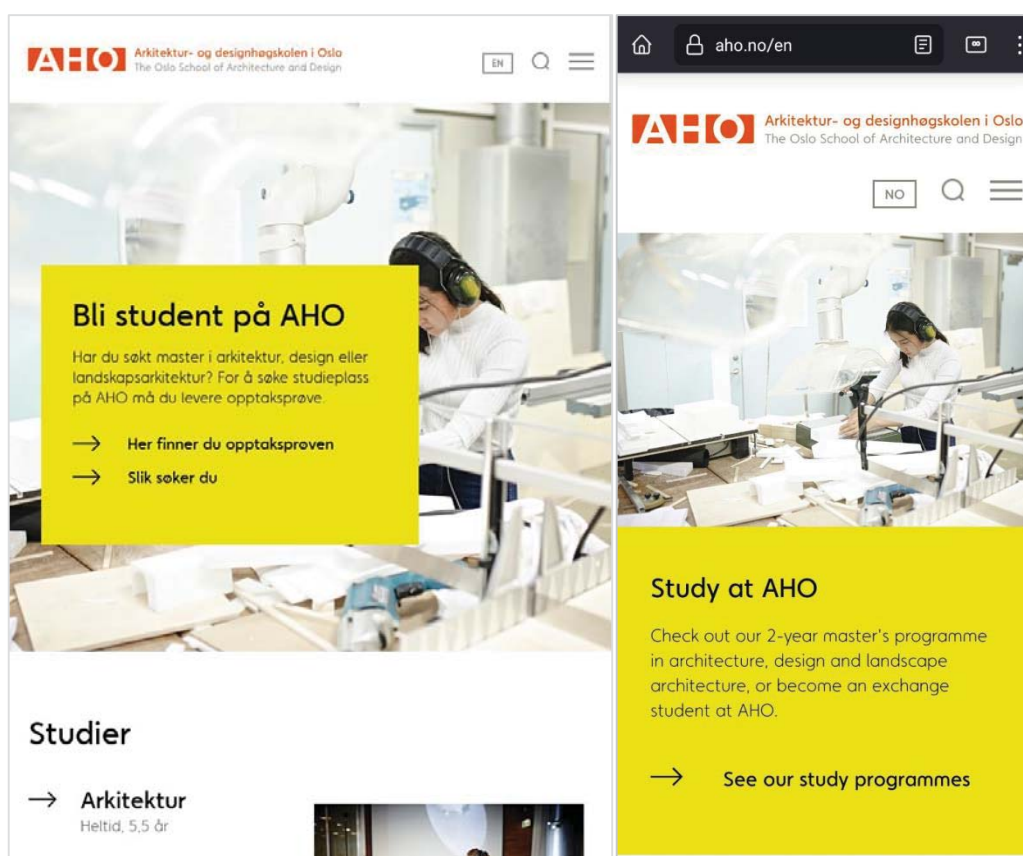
AHO Arkitektur- og designhøgskolen i Oslo
The Oslo School of Architecture and Design

EN

Bli student på AHO

Har du søkt master i arkitektur, design eller landskapsarkitektur? For å søke studieplass på AHO må du levere opptaksprøve.

Her finner du opptaksprøven

Slik søker du

Studier

Arkitektur
Heltid, 5,5 år

aho.no/en

AHO Arkitektur- og designhøgskolen i Oslo
The Oslo School of Architecture and Design

NO

Study at AHO

Check out our 2-year master's programme in architecture, design and landscape architecture, or become an exchange student at AHO.

See our study programmes